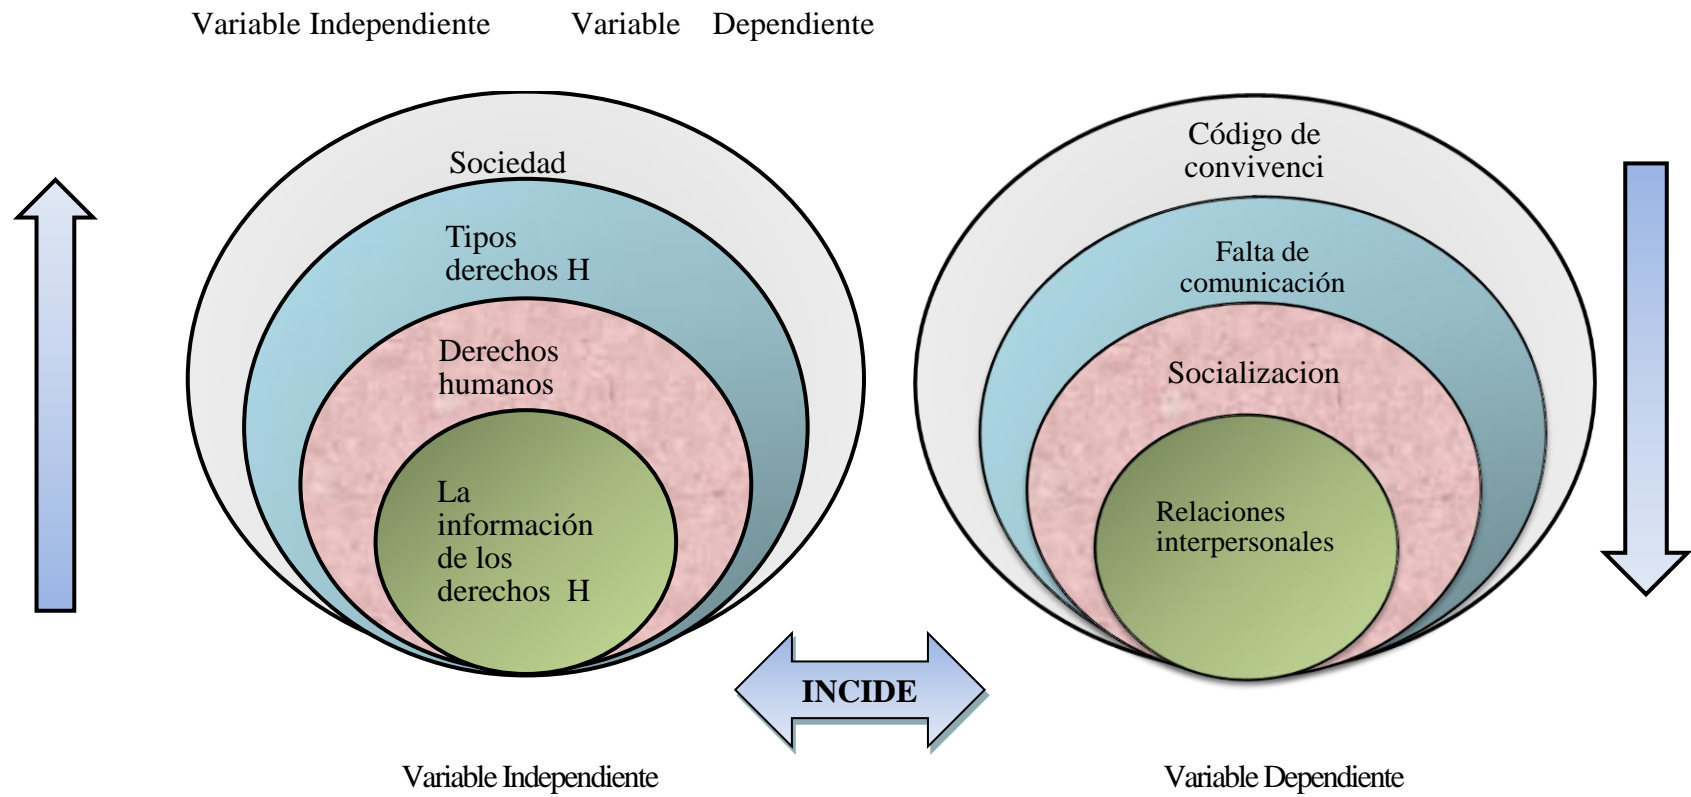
Variable Independiente Variable Dependiente

Sociedad

Tipos derechos H

Derechos humanos

La información de los derechos H

Código de convivenci

Falta de comunicación

Socializacion

Relaciones interpersonales

INCIDE

Variable Independiente

Variable Dependiente